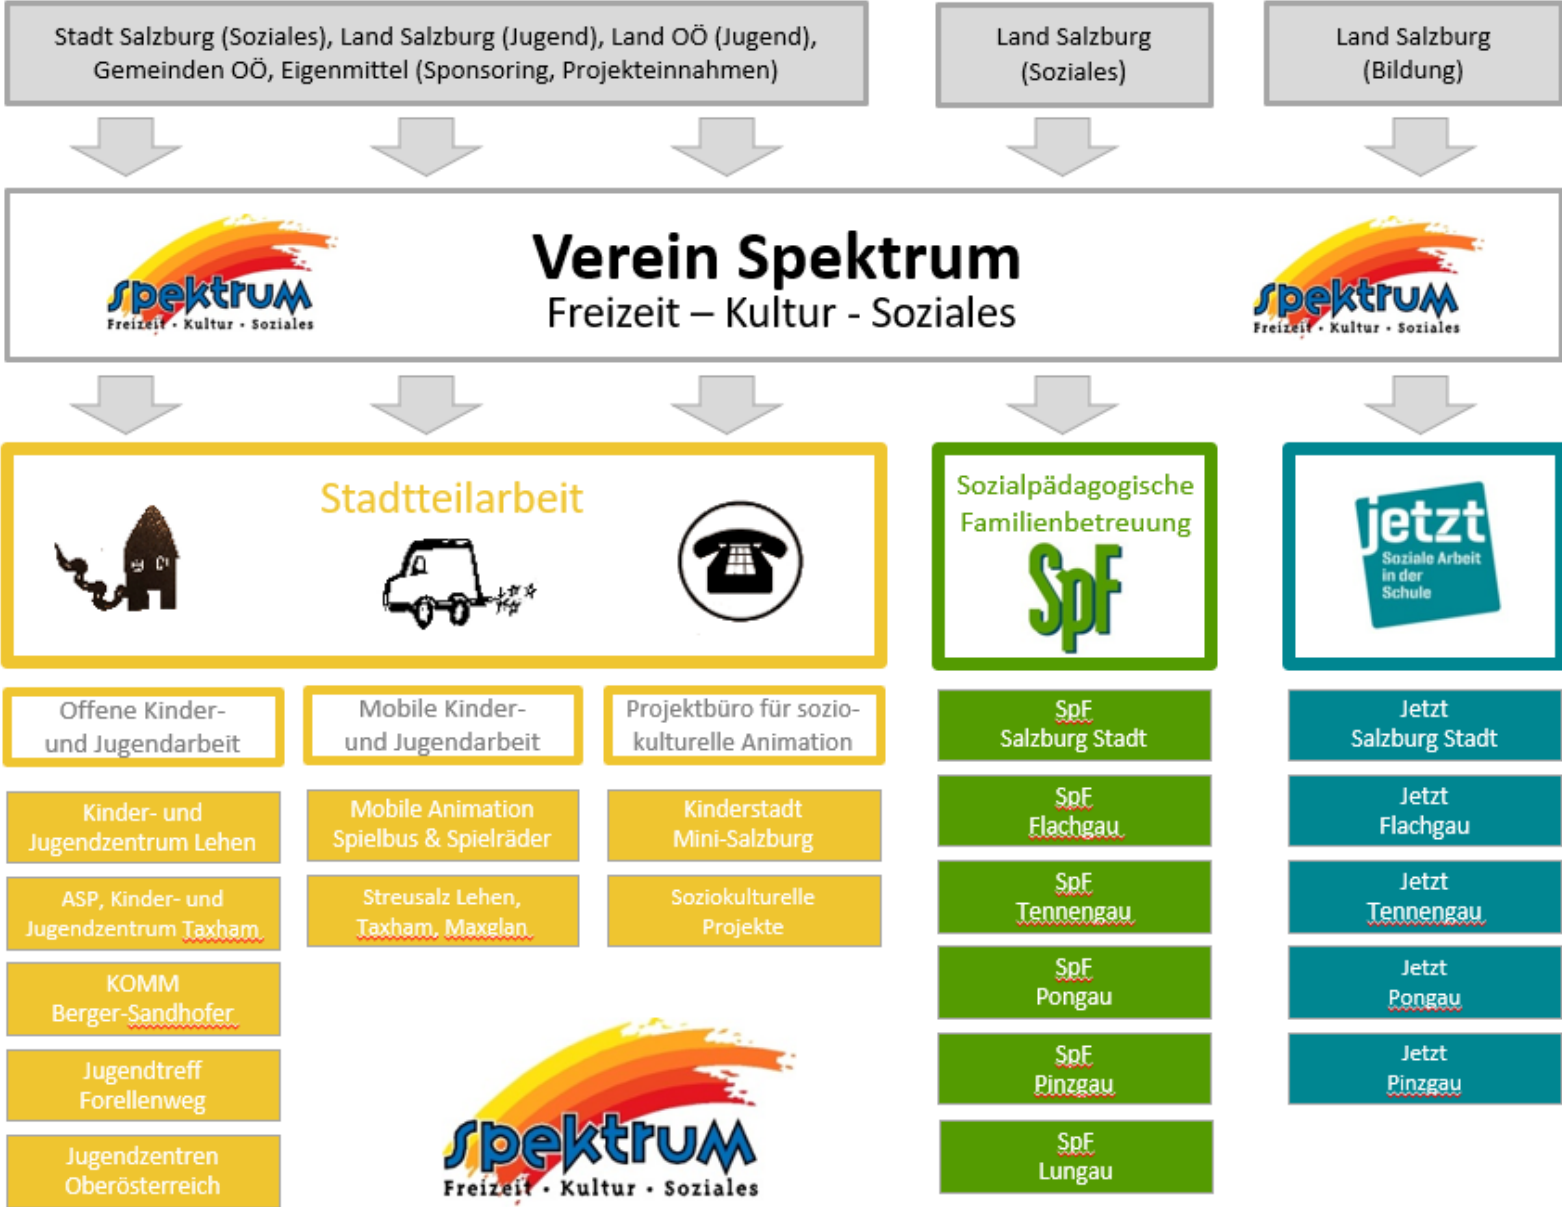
Stadt Salzburg (Soziales), Land Salzburg (Jugend), Land OÖ (Jugend), Gemeinden OÖ, Eigenmittel (Sponsoring, Projekteinnahmen)

Land Salzburg (Soziales)

Land Salzburg (Bildung)

spektrum
Freizeit • Kultur • Soziales

Verein Spektrum
Freizeit – Kultur - Soziales

spektrum
Freizeit • Kultur • Soziales

Stadtteilarbeit

Sozialpädagogische Familienbetreuung
SpF

jetzt
Soziale Arbeit in der Schule

Offene Kinder- und Jugendarbeit

Mobile Kinder- und Jugendarbeit

Projektbüro für sozio-kulturelle Animation

Kinder- und Jugendzentrum Lehen

ASP, Kinder- und Jugendzentrum Taxham

KOMM Berger-Sandhofer

Jugendtreff Forellenweg

Jugendzentren Oberösterreich

Mobile Animation Spielbus & Spielräder

Streusalz Lehen, Taxham, Maxglan

Kinderstadt Mini-Salzburg

Soziokulturelle Projekte

spektrum
Freizeit • Kultur • Soziales

SpF Salzburg Stadt

SpF Flachgau

SpF Tennengau

SpF Pongau

SpF Pinzgau

SpF Lungau

Jetzt Salzburg Stadt

Jetzt Flachgau

Jetzt Tennengau

Jetzt Pongau

Jetzt Pinzgau